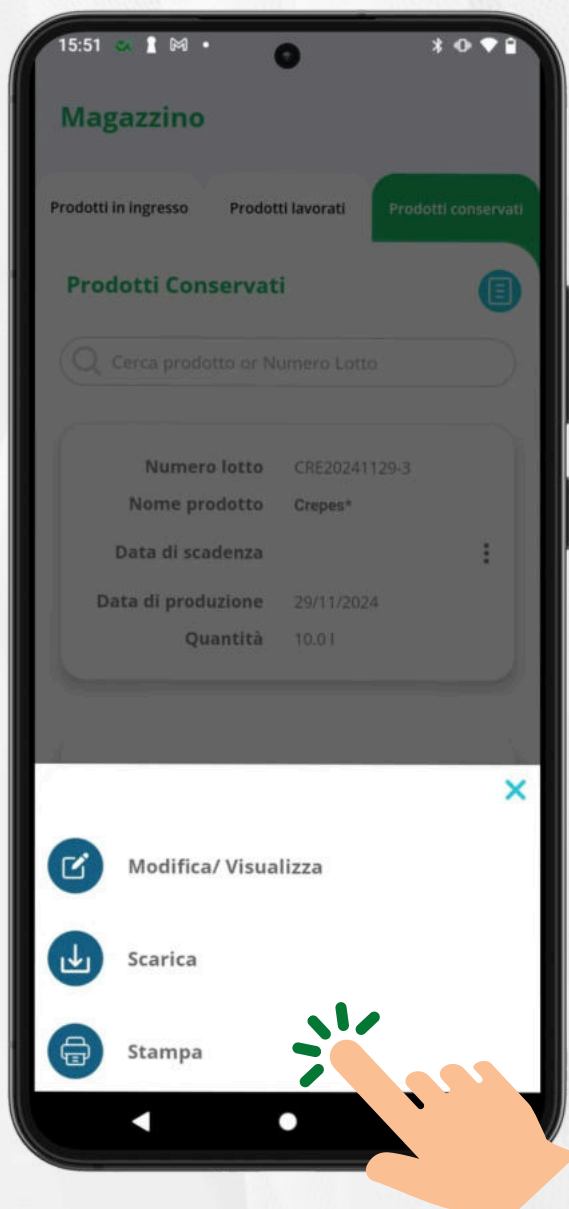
15:51

Magazzino

Prodotti in ingresso

Prodotti lavorati

Prodotti conservati

Prodotti Conservati

Cerca prodotto or Numero Lotto

Numero lotto CRE20241129-3
Nome prodotto Crepes*
Data di scadenza
Data di produzione 29/11/2024
Quantità 10.0 l

Modifica/ Visualizza

Scarica

Stampa